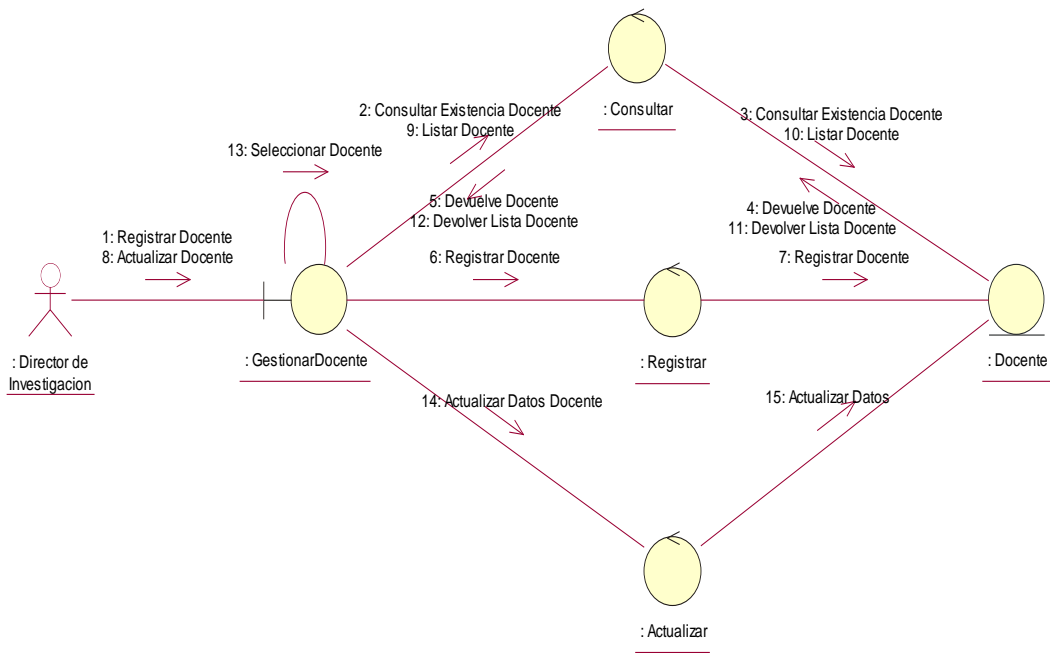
: Consultar

2: Consultar Existencia Docente
9: Listar Docente

3: Consultar Existencia Docente
10: Listar Docente

13: Seleccionar Docente

5: Devuelve Docente
12: Devolver Lista Docente

4: Devuelve Docente
11: Devolver Lista Docente

1: Registrar Docente
8: Actualizar Docente

6: Registrar Docente

7: Registrar Docente

: Director de Investigacion

: GestionarDocente

: Registrar

: Docente

14: Actualizar Datos Docente

15: Actualizar Datos

: Actualizar